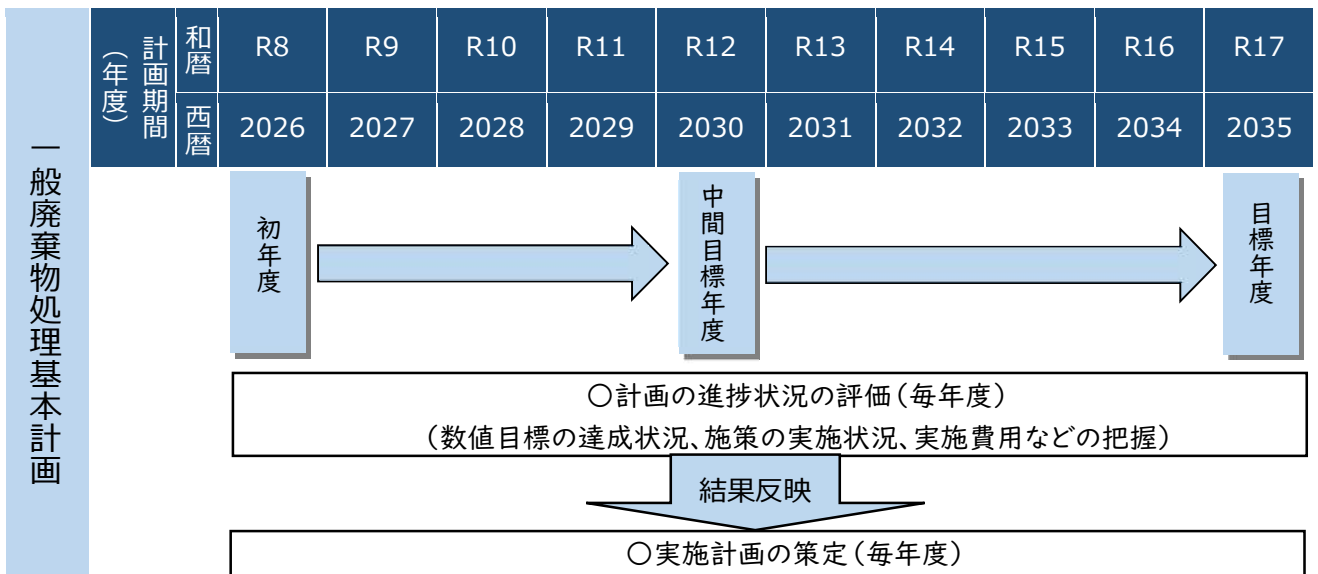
一般廃棄物処理基本計画

| 計画期間（年度） | 和暦 | R8 | R9 | R10 | R11 | R12 | R13 | R14 | R15 | R16 | R17 |
|---|---|---|---|---|---|---|---|---|---|---|---|
| | 西暦 | 2026 | 2027 | 2028 | 2029 | 2030 | 2031 | 2032 | 2033 | 2034 | 2035 |

初年度

中間目標年度

目標年度

〇計画の進捗状況の評価（毎年度）
（数値目標の達成状況、施策の実施状況、実施費用などの把握）

結果反映

〇実施計画の策定（毎年度）